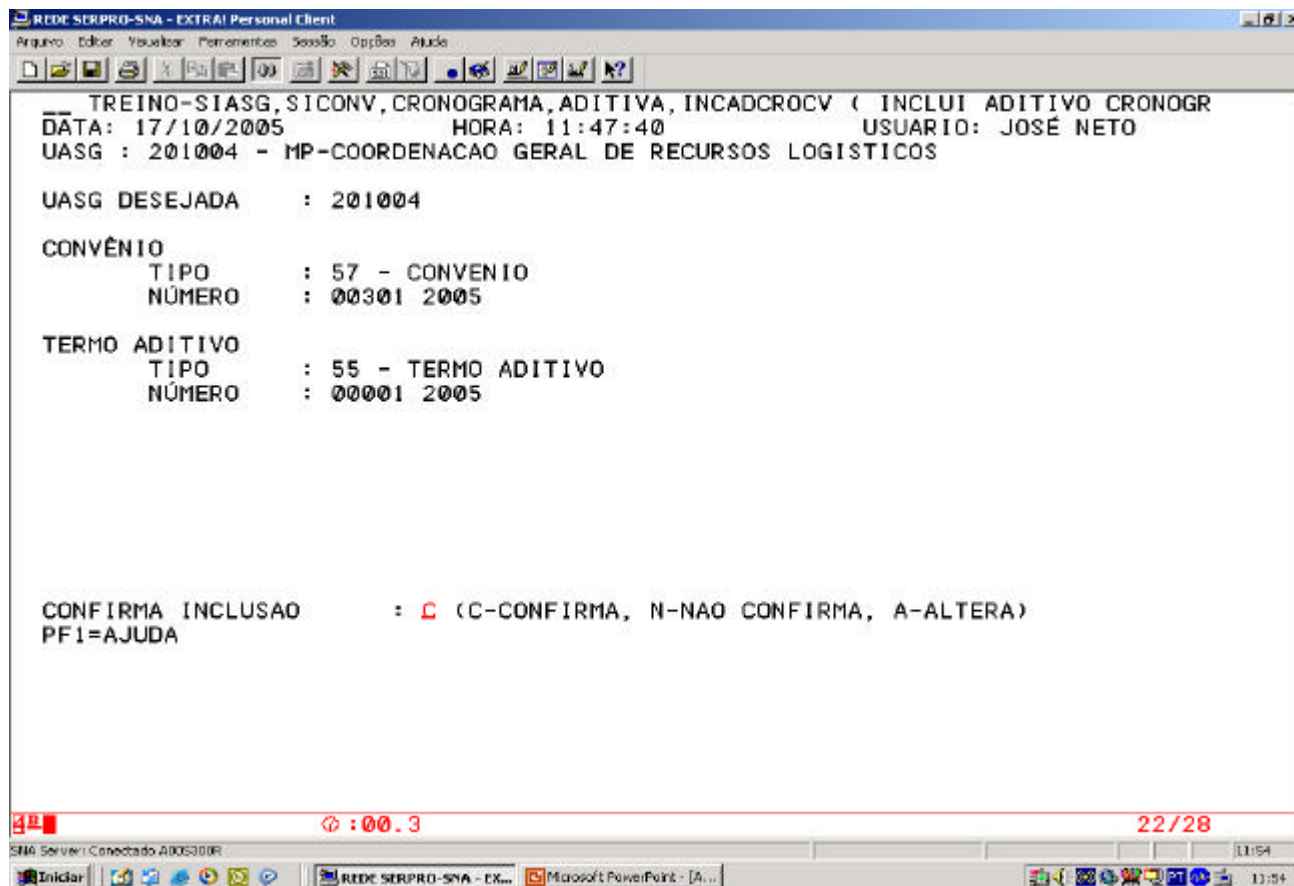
REDE SERPRO-SNA - EXTRA! Personal Client

Arquivo Editar Visualizar Ferramentas Sessão Opções Ajuda

__ TREINO-SIASG,SICONV,CRONOGRAMA,ADITIVA,INCADCROCV ( INCLUI ADITIVO CRONOGR
DATA: 17/10/2005 HORA: 11:47:40 USUARIO: JOSÉ NETO
UASG : 201004 - MP-COORDENACAO GERAL DE RECURSOS LOGISTICOS

UASG DESEJADA : 201004

CONVÊNIO
TIPO : 57 - CONVENIO
NÚMERO : 00301 2005

TERMO ADITIVO
TIPO : 55 - TERMO ADITIVO
NÚMERO : 00001 2005

CONFIRMA INCLUSAO : C (C-CONFIRMA, N-NAO CONFIRMA, A-ALTERA)
PF1=AJUDA

4B :00.3 22/28

SNA Server: Conectado A00S300R 11:54

Iniciar REDE SERPRO-SNA - EX... Microsoft PowerPoint - [A... 11:54